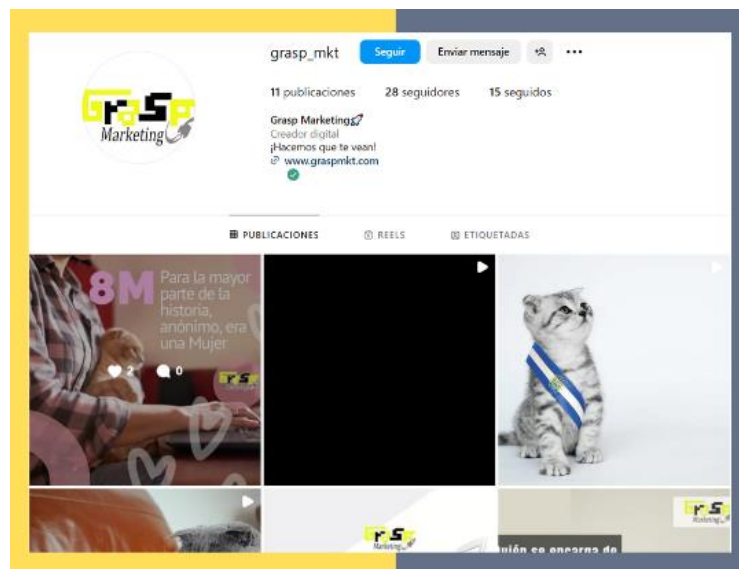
GraSp Marketing

grasp_mkt Seguir Enviar mensaje

11 publicaciones 28 seguidores 15 seguidos

Grasp Marketing
Creador digital
¡Hacemos que te vean!
www.graspmkt.com

PUBLICACIONES REELS ETIQUETADAS

8M Para la mayor parte de la historia, anónimo, era una Mujer

2 0

GraSp

GraSp Marketing

GraSp Marketing

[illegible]uién se encarga de